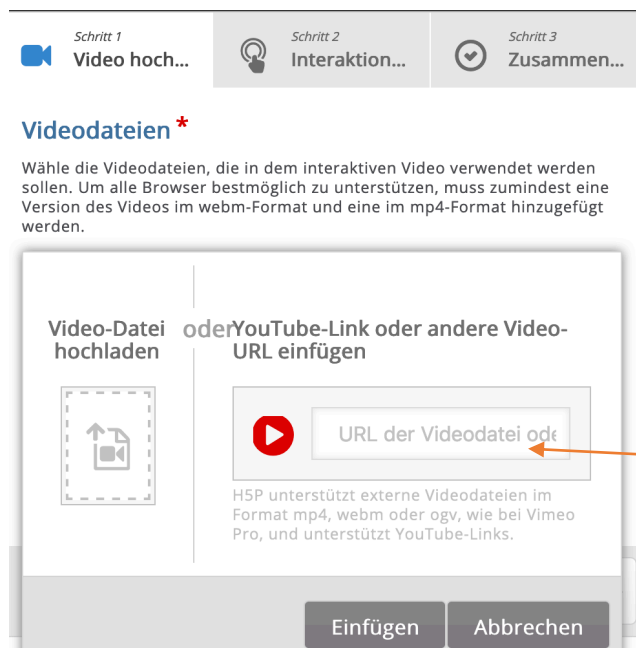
Schritt 1
Video hoch...

Schritt 2
Interaktion...

Schritt 3
Zusammen...

Videodateien *

Wähle die Videodateien, die in dem interaktiven Video verwendet werden sollen. Um alle Browser bestmöglich zu unterstützen, muss zumindest eine Version des Videos im webm-Format und eine im mp4-Format hinzugefügt werden.

Video-Datei hochladen

oder

YouTube-Link oder andere Video-URL einfügen

URL der Videodatei ode

H5P unterstützt externe Videodateien im Format mp4, webm oder ogv, wie bei Vimeo Pro, und unterstützt YouTube-Links.

Einfügen

Abbrechen